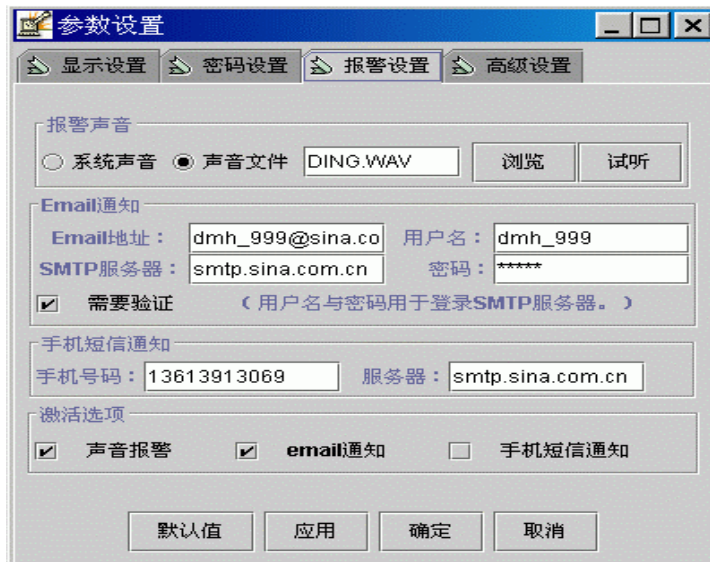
参数设置

显示设置 密码设置 报警设置 高级设置

报警声音

系统声音 声音文件 DING.WAV 浏览 试听

Email通知

Email地址： dmh_999@sina.co 用户名： dmh_999

SMTP服务器： smtp.sina.com.cn 密码： *****

需要验证 （用户名与密码用于登录SMTP服务器。）

手机短信通知

手机号码： 13613913069 服务器： smtp.sina.com.cn

激活选项

声音报警 email通知 手机短信通知

默认值 应用 确定 取消